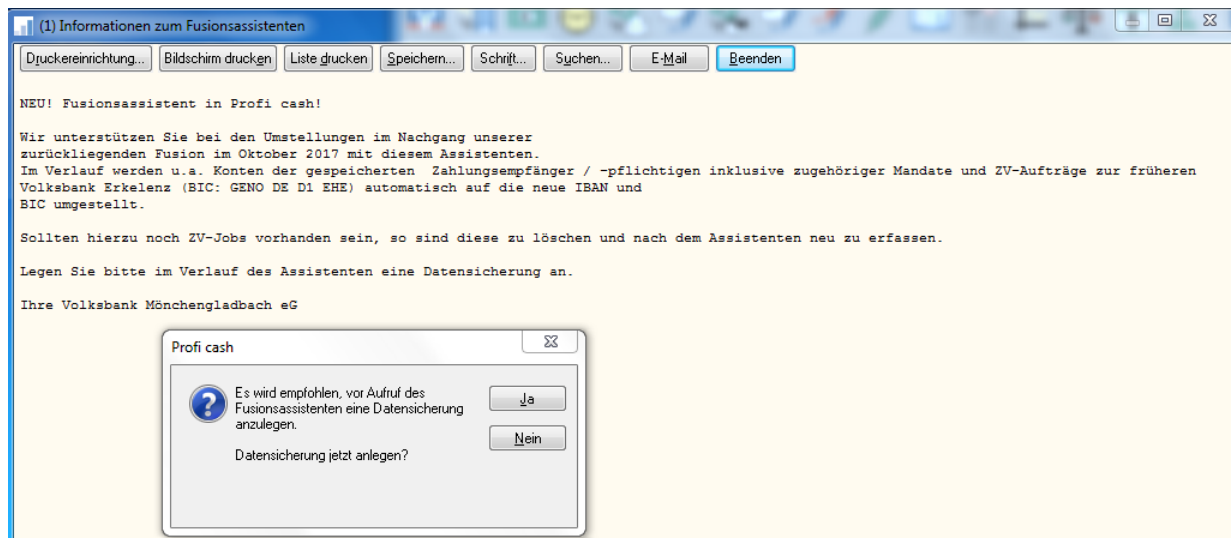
(1) Informationen zum Fusionsassistenten

Druckereinrichtung... | Bildschirm drucken | Liste drucken | Speichern... | Schrift... | Suchen... | E-Mail | Beenden

NEU! Fusionsassistent in Profi cash!

Wir unterstützen Sie bei den Umstellungen im Nachgang unserer zurückliegenden Fusion im Oktober 2017 mit diesem Assistenten.
Im Verlauf werden u.a. Konten der gespeicherten Zahlungsempfänger / -pflichtigen inklusive zugehöriger Mandate und ZV-Aufträge zur früheren Volksbank Erkelenz (BIC: GENO DE D1 EHE) automatisch auf die neue IBAN und BIC umgestellt.

Sollten hierzu noch ZV-Jobs vorhanden sein, so sind diese zu löschen und nach dem Assistenten neu zu erfassen.

Legen Sie bitte im Verlauf des Assistenten eine Datensicherung an.

Ihre Volksbank Mönchengladbach eG

Profi cash

Es wird empfohlen, vor Aufruf des Fusionsassistenten eine Datensicherung anzulegen.

Datensicherung jetzt anlegen?

Ja

Nein